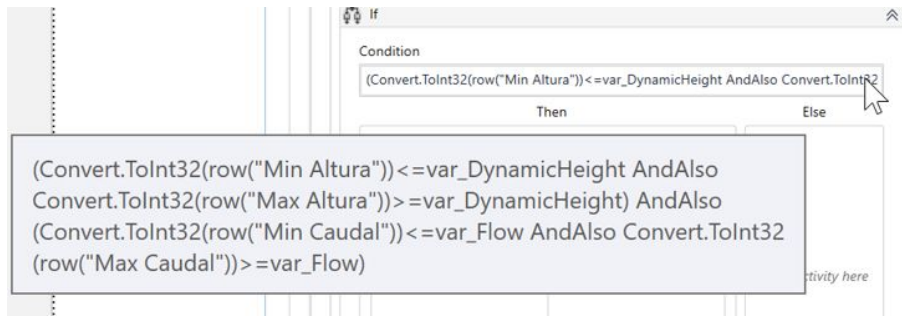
If

Condition

(Convert.ToInt32(row("Min Altura"))<=var_DynamicHeight AndAlso Convert.ToInt32

Then

Else

(Convert.ToInt32(row("Min Altura"))<=var_DynamicHeight AndAlso Convert.ToInt32(row("Max Altura"))>=var_DynamicHeight) AndAlso (Convert.ToInt32(row("Min Caudal"))<=var_Flow AndAlso Convert.ToInt32 (row("Max Caudal"))>=var_Flow)

ctivity here